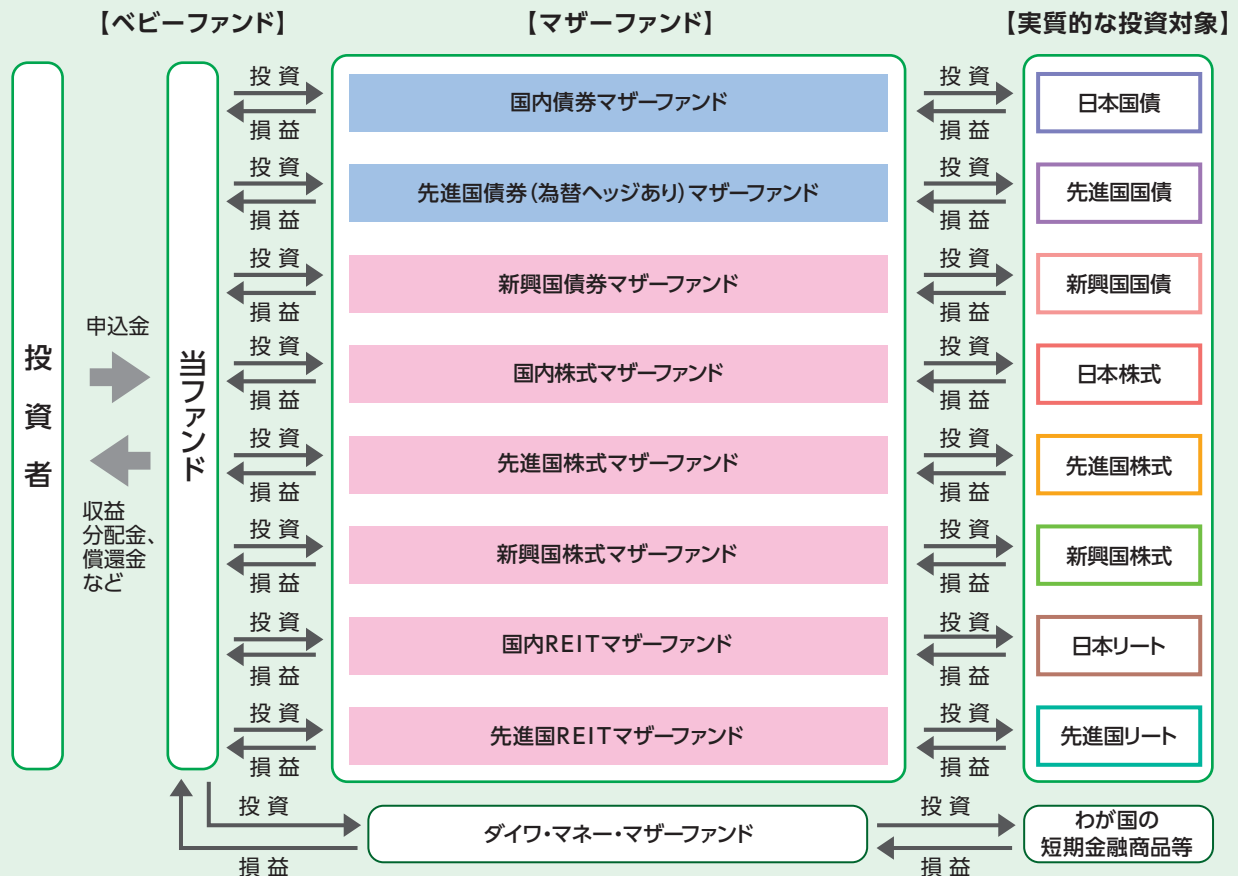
【ベビーファンド】 【マザーファンド】 【実質的な投資対象】

投資者

申込金

収益分配金、償還金など

当ファンド

投資
損益
国内債券マザーファンド
投資
損益
日本国債

投資
損益
先進国債券（為替ヘッジあり）マザーファンド
投資
損益
先進国国債

投資
損益
新興国債券マザーファンド
投資
損益
新興国国債

投資
損益
国内株式マザーファンド
投資
損益
日本株式

投資
損益
先進国株式マザーファンド
投資
損益
先進国株式

投資
損益
新興国株式マザーファンド
投資
損益
新興国株式

投資
損益
国内REITマザーファンド
投資
損益
日本リート

投資
損益
先進国REITマザーファンド
投資
損益
先進国リート

投資
損益
ダイワ・マネー・マザーファンド
投資
損益
わが国の短期金融商品等